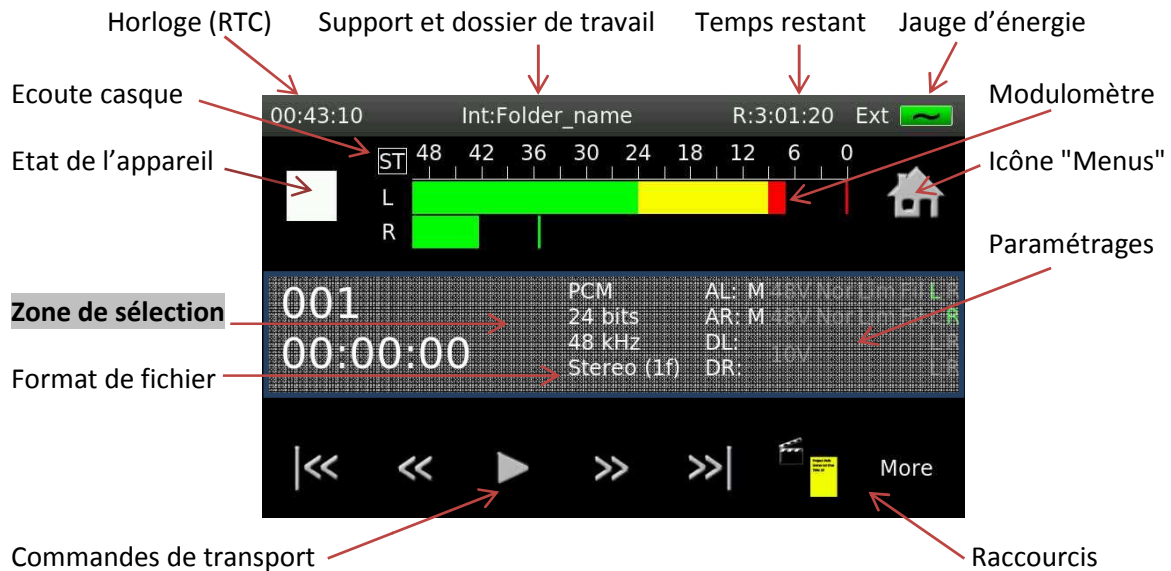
Horloge (RTC)
Support et dossier de travail
Temps restant
Jauge d'énergie

Ecoute casque
Modulomètre

00:43:10 Int:Folder_name R:3:01:20 Ext

ST 48 42 36 30 24 18 12 6 0

Etat de l'appareil
L
R
Icône "Menus"

Paramétrages

Zone de sélection

001
00:00:00
PCM
24 bits
48 kHz
Stereo (1f)
AL: M 48V Nor Lim Fil L
AR: M 48V Nor Lim R
DL: 10V
DR:

Format de fichier

|<< << ▶ >> >>|
More

Commandes de transport
Raccourcis